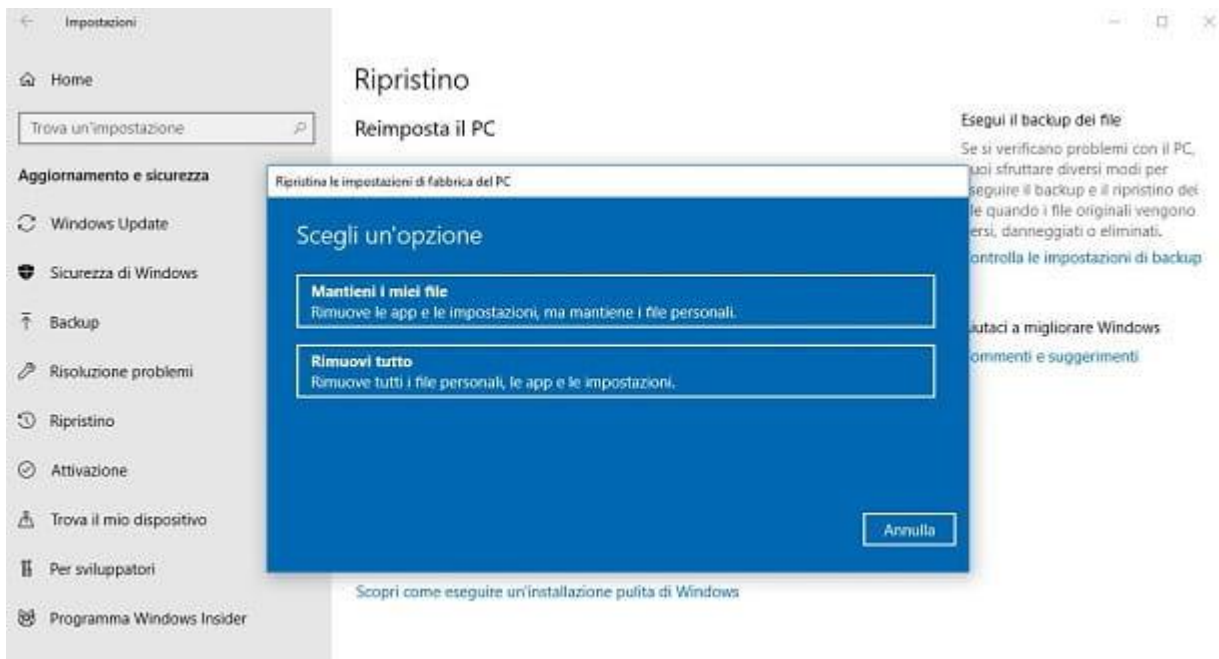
Impostazioni

Home

Trova un'impostazione

Aggiornamento e sicurezza

Windows Update

Sicurezza di Windows

Backup

Risoluzione problemi

Ripristino

Attivazione

Trova il mio dispositivo

Per sviluppatori

Programma Windows Insider

Ripristino

Reimposta il PC

Ripristina le impostazioni di fabbrica del PC

Scegli un'opzione

Mantieni i miei file
Rimuove le app e le impostazioni, ma mantiene i file personali.

Rimuovi tutto
Rimuove tutti i file personali, le app e le impostazioni.

Annulla

Scopri come eseguire un'installazione pulita di Windows

Esegui il backup dei file

Se si verificano problemi con il PC, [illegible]uoi sfruttare diversi modi per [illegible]seguire il backup e il ripristino dei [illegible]le quando i file originali vengono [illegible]ersi, danneggiati o eliminati.

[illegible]ontrolla le impostazioni di backup

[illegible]iutaci a migliorare Windows

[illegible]ommenti e suggerimenti